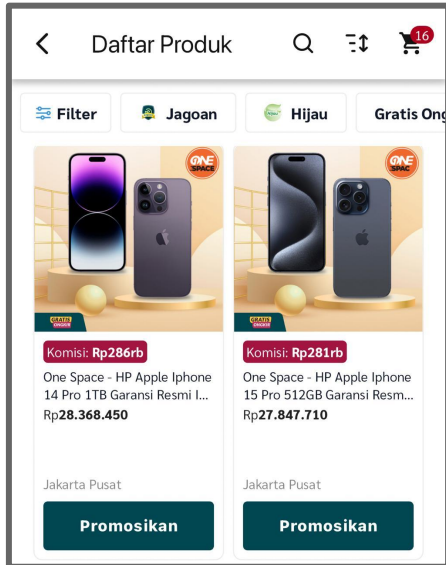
Daftar Produk

16

Filter
Jagoan
Hijau
Gratis Ong

ONE SPACE
GRATIS ONGKIR
Komisi: Rp286rb
One Space - HP Apple Iphone 14 Pro 1TB Garansi Resmi I...
Rp28.368.450
Jakarta Pusat
Promosikan

ONE SPACE
GRATIS ONGKIR
Komisi: Rp281rb
One Space - HP Apple Iphone 15 Pro 512GB Garansi Resm...
Rp27.847.710
Jakarta Pusat
Promosikan